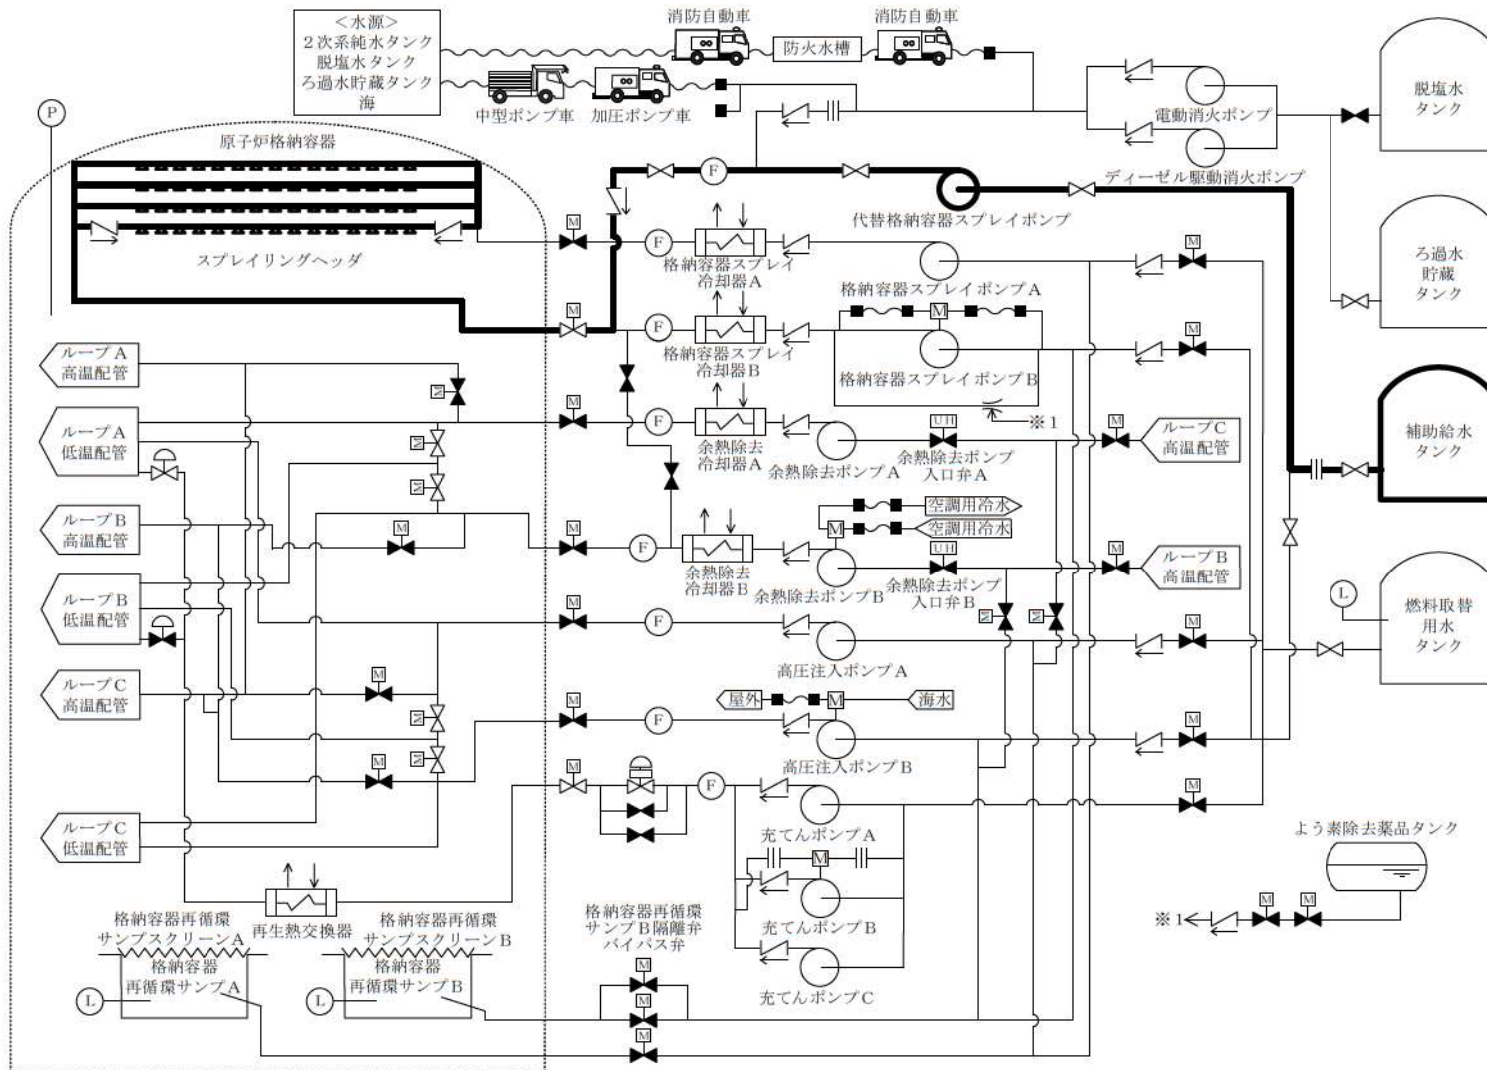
<水源>
2次系純水タンク
脱塩水タンク
ろ過水貯蔵タンク
海

消防自動車
防火水槽
消防自動車
中型ポンプ車
加圧ポンプ車
P
原子炉格納容器
電動消火ポンプ
ディーゼル駆動消火ポンプ
脱塩水タンク
F
M
スプレイリングヘッダ
代替格納容器スプレイポンプ
格納容器スプレイ冷却器A
ろ過水貯蔵タンク
格納容器スプレイポンプA
格納容器スプレイ冷却器B
格納容器スプレイポンプB
ループA高温配管
ループA低温配管
ループB高温配管
ループB低温配管
ループC高温配管
ループC低温配管
※1
余熱除去冷却器A
余熱除去ポンプA
余熱除去ポンプ入口弁A
UH
ループC高温配管
補助給水タンク
空調用冷水
空調用冷水
余熱除去冷却器B
余熱除去ポンプB
余熱除去ポンプ入口弁B
ループB高温配管
L
燃料取替用水タンク
高圧注入ポンプA
屋外
海水
高圧注入ポンプB
充てんポンプA
充てんポンプB
充てんポンプC
よう素除去薬品タンク
※1
再生熱交換器
格納容器再循環サンプスクリーンA
格納容器再循環サンプA
格納容器再循環サンプスクリーンB
格納容器再循環サンプB
格納容器再循環サンプB隔離弁バイパス弁